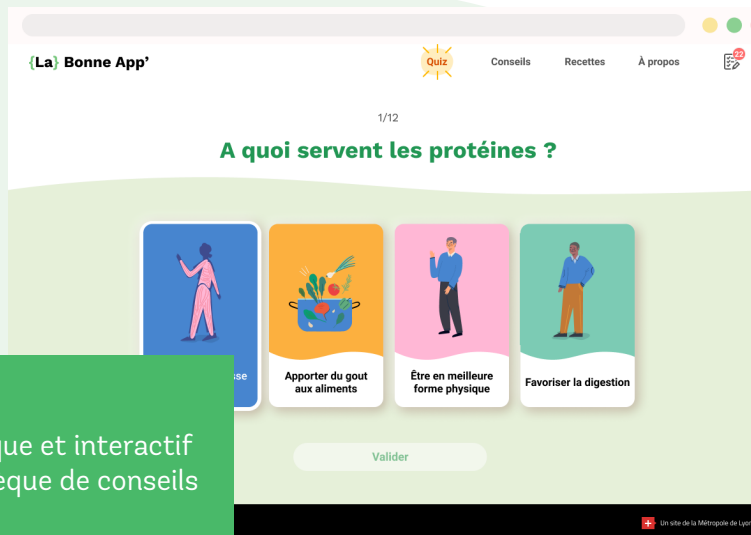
{La} Bonne App'

Quiz Conseils Recettes À propos

22

1/12

A quoi servent les protéines ?

sse

Apporter du gout aux aliments

Être en meilleure forme physique

Favoriser la digestion

Valider

que et interactif
eque de conseils

Un site de la Métropole de Lyon